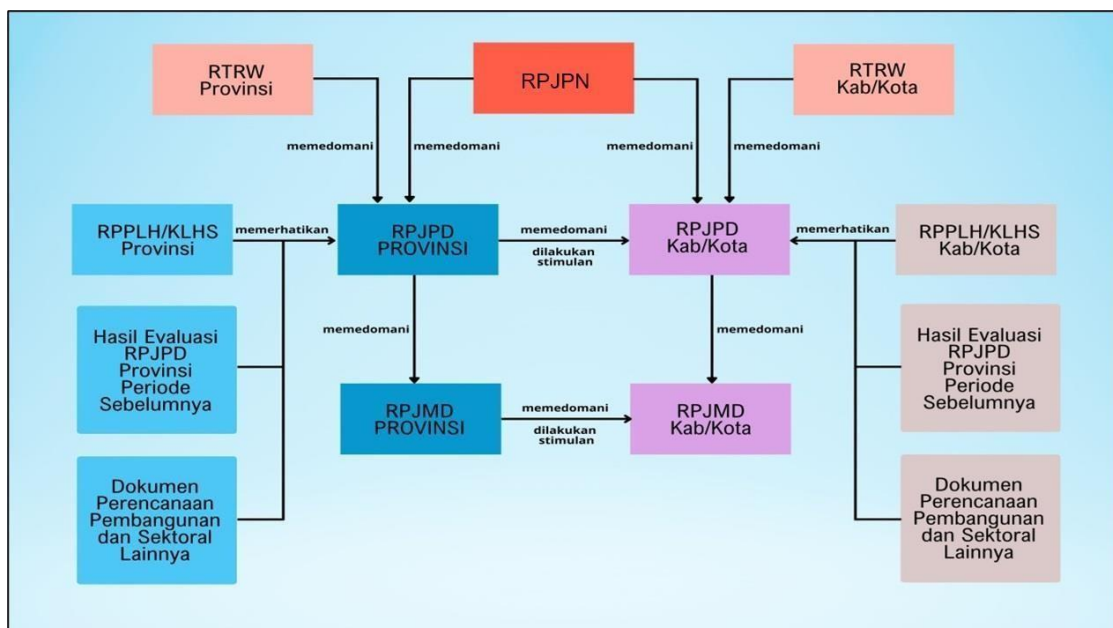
RTRW Provinsi

RPJPN

RTRW Kab/Kota

memedomani

memedomani

memedomani

memedomani

RPPLH/KLHS Provinsi

memerhatikan

RPJPD PROVINSI

memedomani

dilakukan stimulan

RPJPD Kab/Kota

memerhatikan

RPPLH/KLHS Kab/Kota

memedomani

memedomani

Hasil Evaluasi RPJPD Provinsi Periode Sebelumnya

RPJMD PROVINSI

memedomani

dilakukan stimulan

RPJMD Kab/Kota

Hasil Evaluasi RPJPD Provinsi Periode Sebelumnya

Dokumen Perencanaan Pembangunan dan Sektoral Lainnya

Dokumen Perencanaan Pembangunan dan Sektoral Lainnya